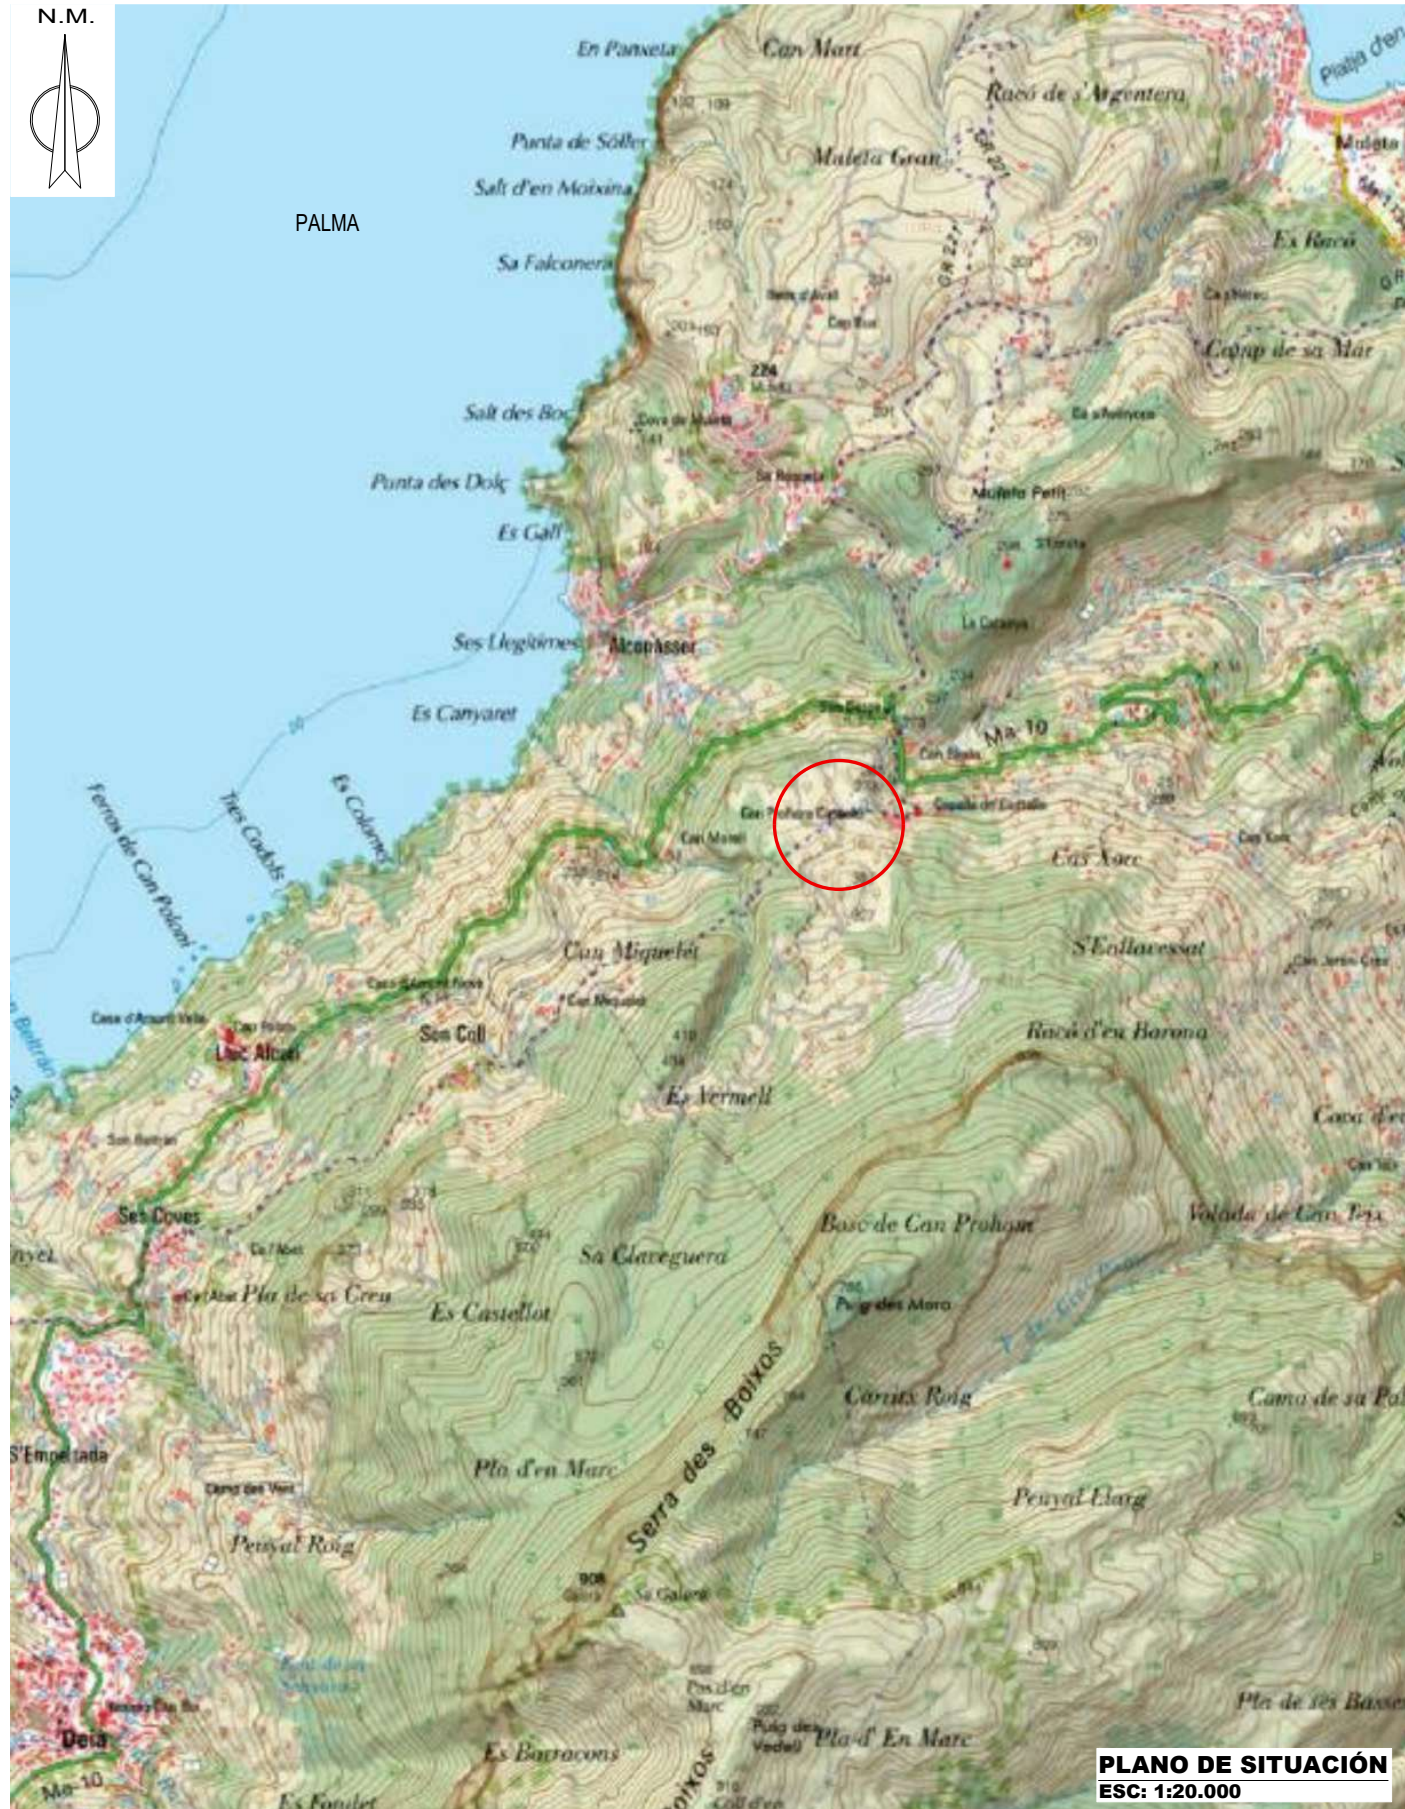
N.M.

PALMA

En Panxeta
Can Mari
Racó de s'Argentera
Platja d'en
Punta de Sóller
Muleta
Salt d'en Moixina
Muleta Gran
Sa Falconera
Es Racó
Camp de sa Mar
Salt des Bo
Punta des Dolç
Es Gall
Muleta Petit
Ses Llegítimes
Alconàsser
Es Canyaret
Ma-10
Ferros de Can Poloni
Tres Codols
Es Colomer
Can Miquelet
Cas Xorc
S'Enllavessat
Racó d'en Barona
Llac Alcari
Sen Coll
Es Vermell
Ses Coves
Bosc de Can Prohom
Volada de Can Teix
Pla de sa Creu
Es Castellot
Sa Claveguera
Puig des Moro
Carritx Roig
Serra des Boixos
S'Empeltada
Pla d'en Marc
Penyal Llarg
Penyal Roig
908
Sa Galera
Pla de ses Basses
Deià
Ma-10
Es Barracons
Pla d'En Marc
Es Fonoll

PLANO DE SITUACIÓN
ESC: 1:20.000